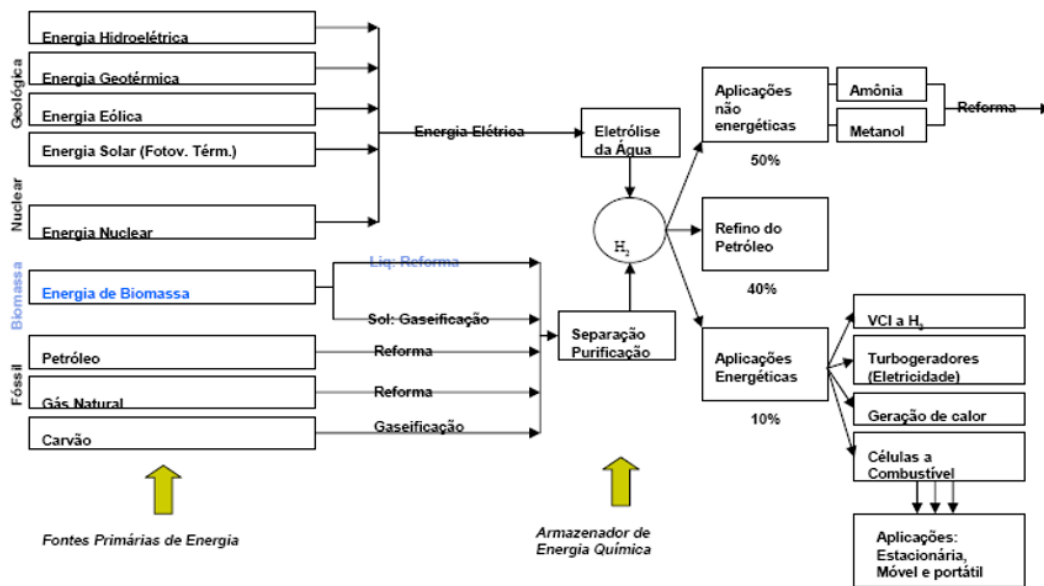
Geológica
Energia Hidroelétrica
Energia Geotérmica
Energia Eólica
Energia Solar (Fotov. Térm.)
Nuclear
Energia Nuclear
Energia Elétrica
Eletrólise da Água
$H_2$
Aplicações não energéticas
Amônia
Metanol
Reforma
50%
Refino do Petróleo
40%
Biomassa
Energia de Biomassa
Liq: Reforma
Sol: Gaseificação
Separação Purificação
Fóssil
Petróleo
Reforma
Gás Natural
Reforma
Carvão
Gaseificação
Aplicações Energéticas
10%
VCI a $H_2$
Turbogeradores (Eletricidade)
Geração de calor
Células a Combustível
Aplicações: Estacionária, Móvel e portátil
Fontes Primárias de Energia
Armazenador de Energia Química